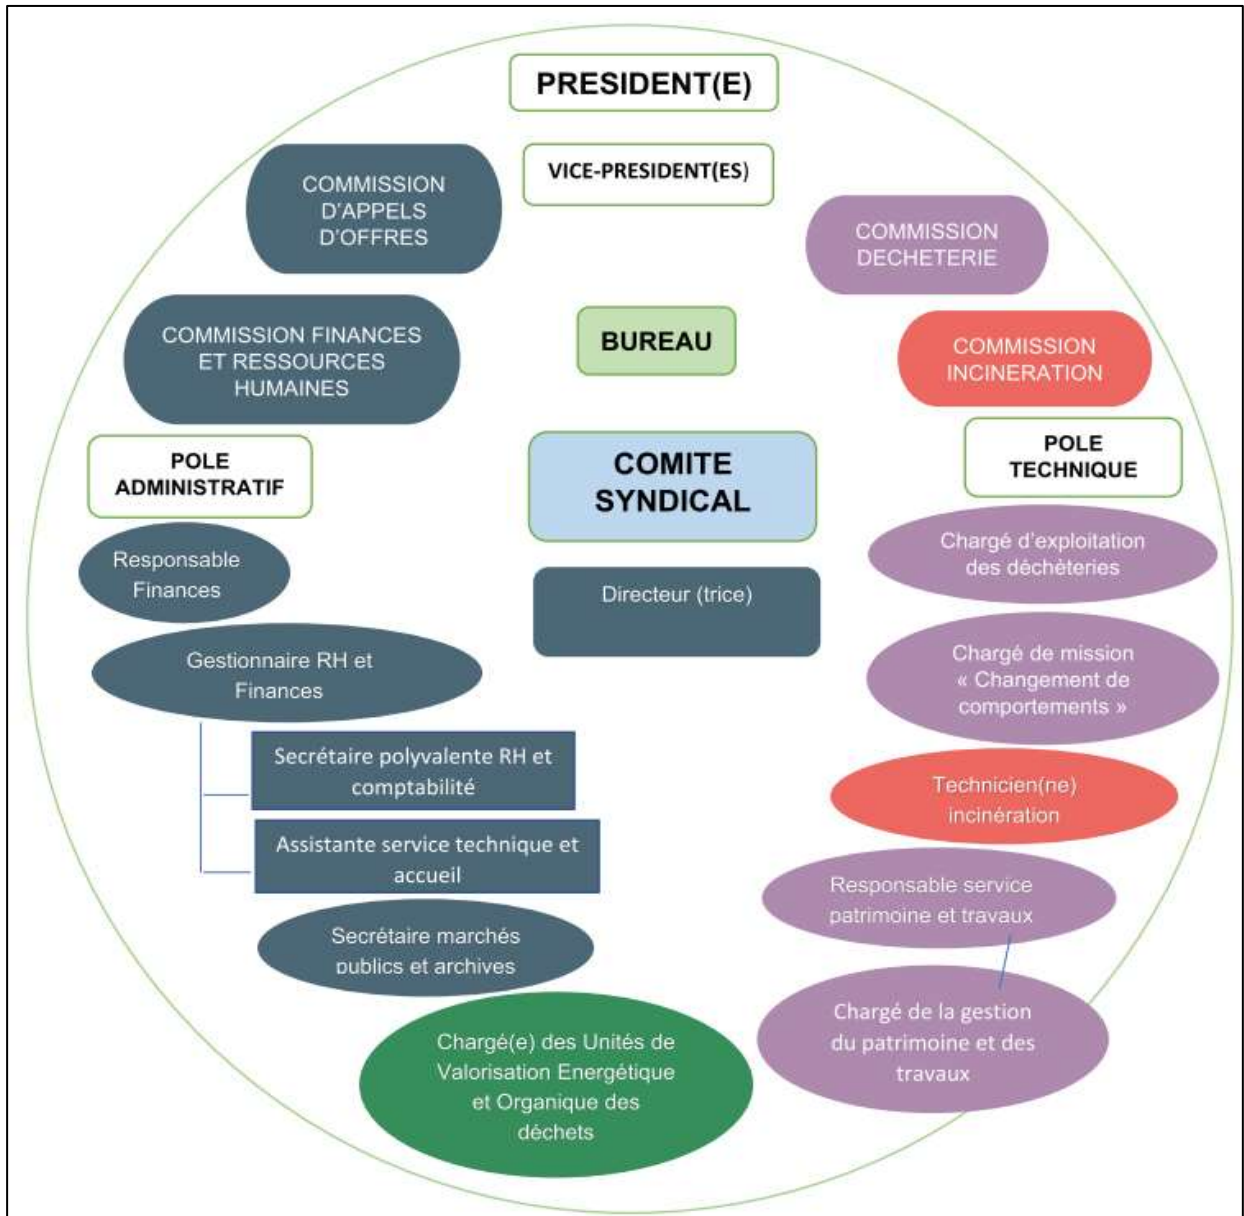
PRESIDENT(E)

VICE-PRESIDENT(ES)

COMMISSION D'APPELS D'OFFRES

COMMISSION DECHETERIE

COMMISSION FINANCES ET RESSOURCES HUMAINES

BUREAU

COMMISSION INCINERATION

POLE ADMINISTRATIF

COMITE SYNDICAL

POLE TECHNIQUE

Chargé d'exploitation des déchèteries

Responsable Finances

Directeur (trice)

Gestionnaire RH et Finances

Chargé de mission « Changement de comportements »

Secrétaire polyvalente RH et comptabilité

Technicien(ne) incinération

Assistante service technique et accueil

Responsable service patrimoine et travaux

Secrétaire marchés publics et archives

Chargé de la gestion du patrimoine et des travaux

Chargé(e) des Unités de Valorisation Energétique et Organique des déchets